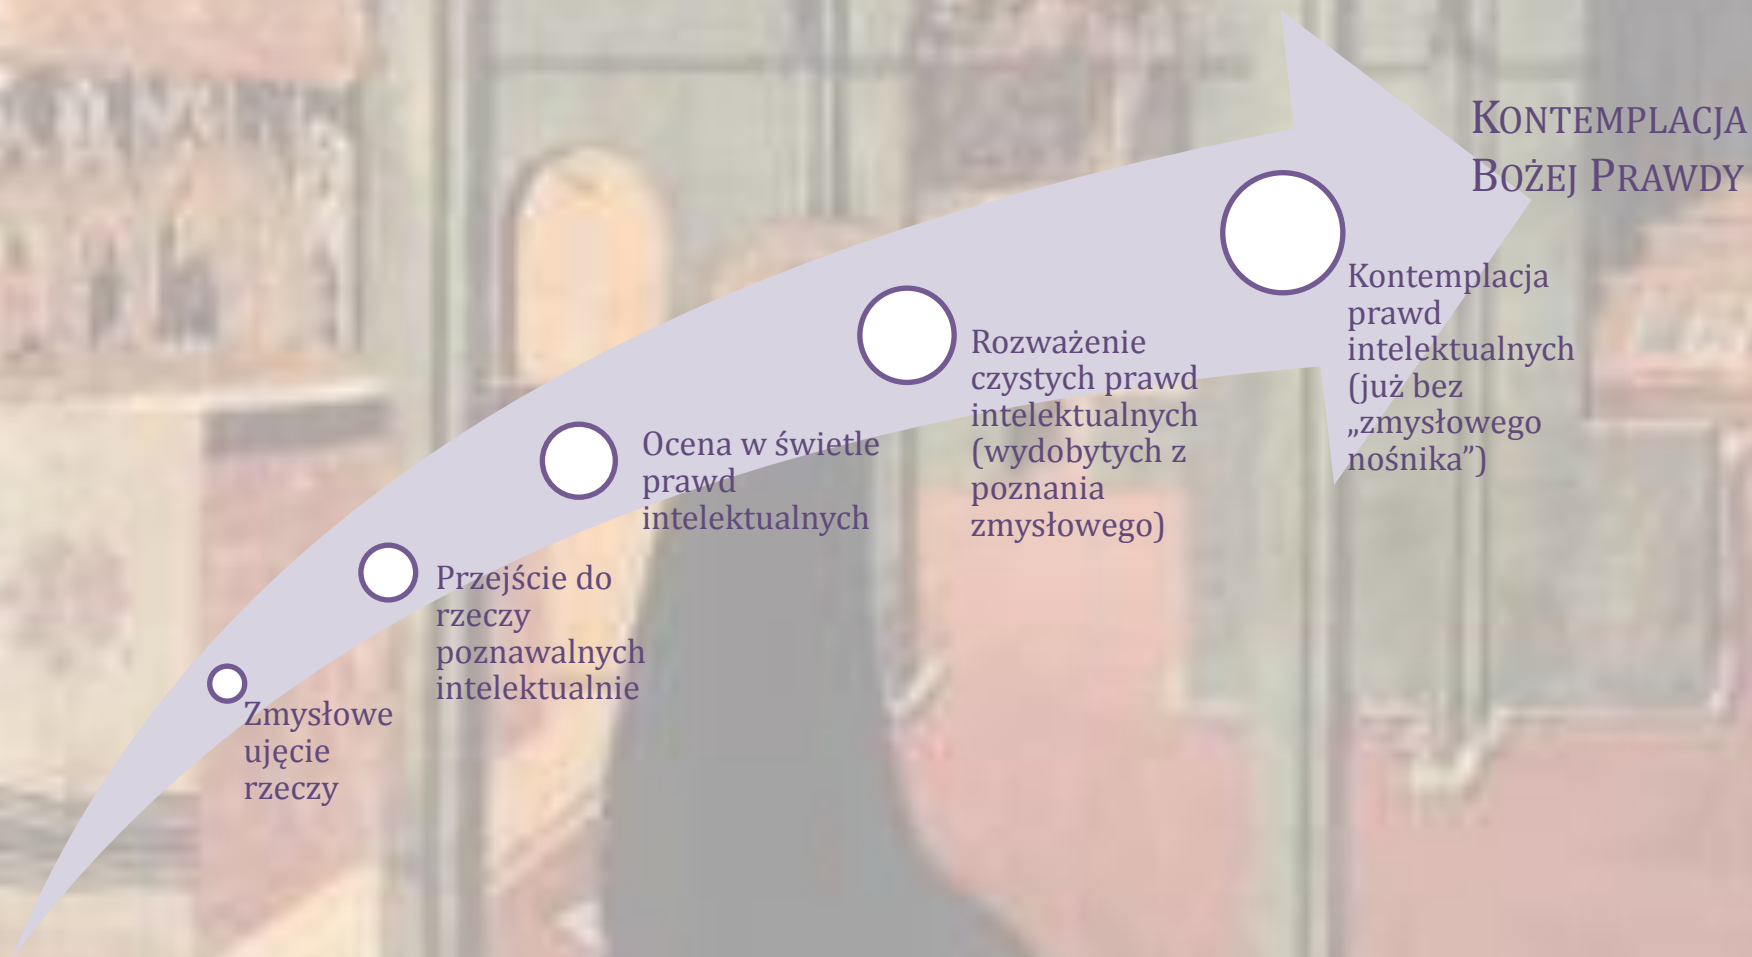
Kontemplacja Bożej Prawdy

Zmysłowe ujęcie rzeczy

Przejście do rzeczy poznawalnych intelektualnie

Ocena w świetle prawd intelektualnych

Rozważenie czystych prawd intelektualnych (wydobytych z poznania zmysłowego)

Kontemplacja prawd intelektualnych (już bez „zmysłowego nośnika”)